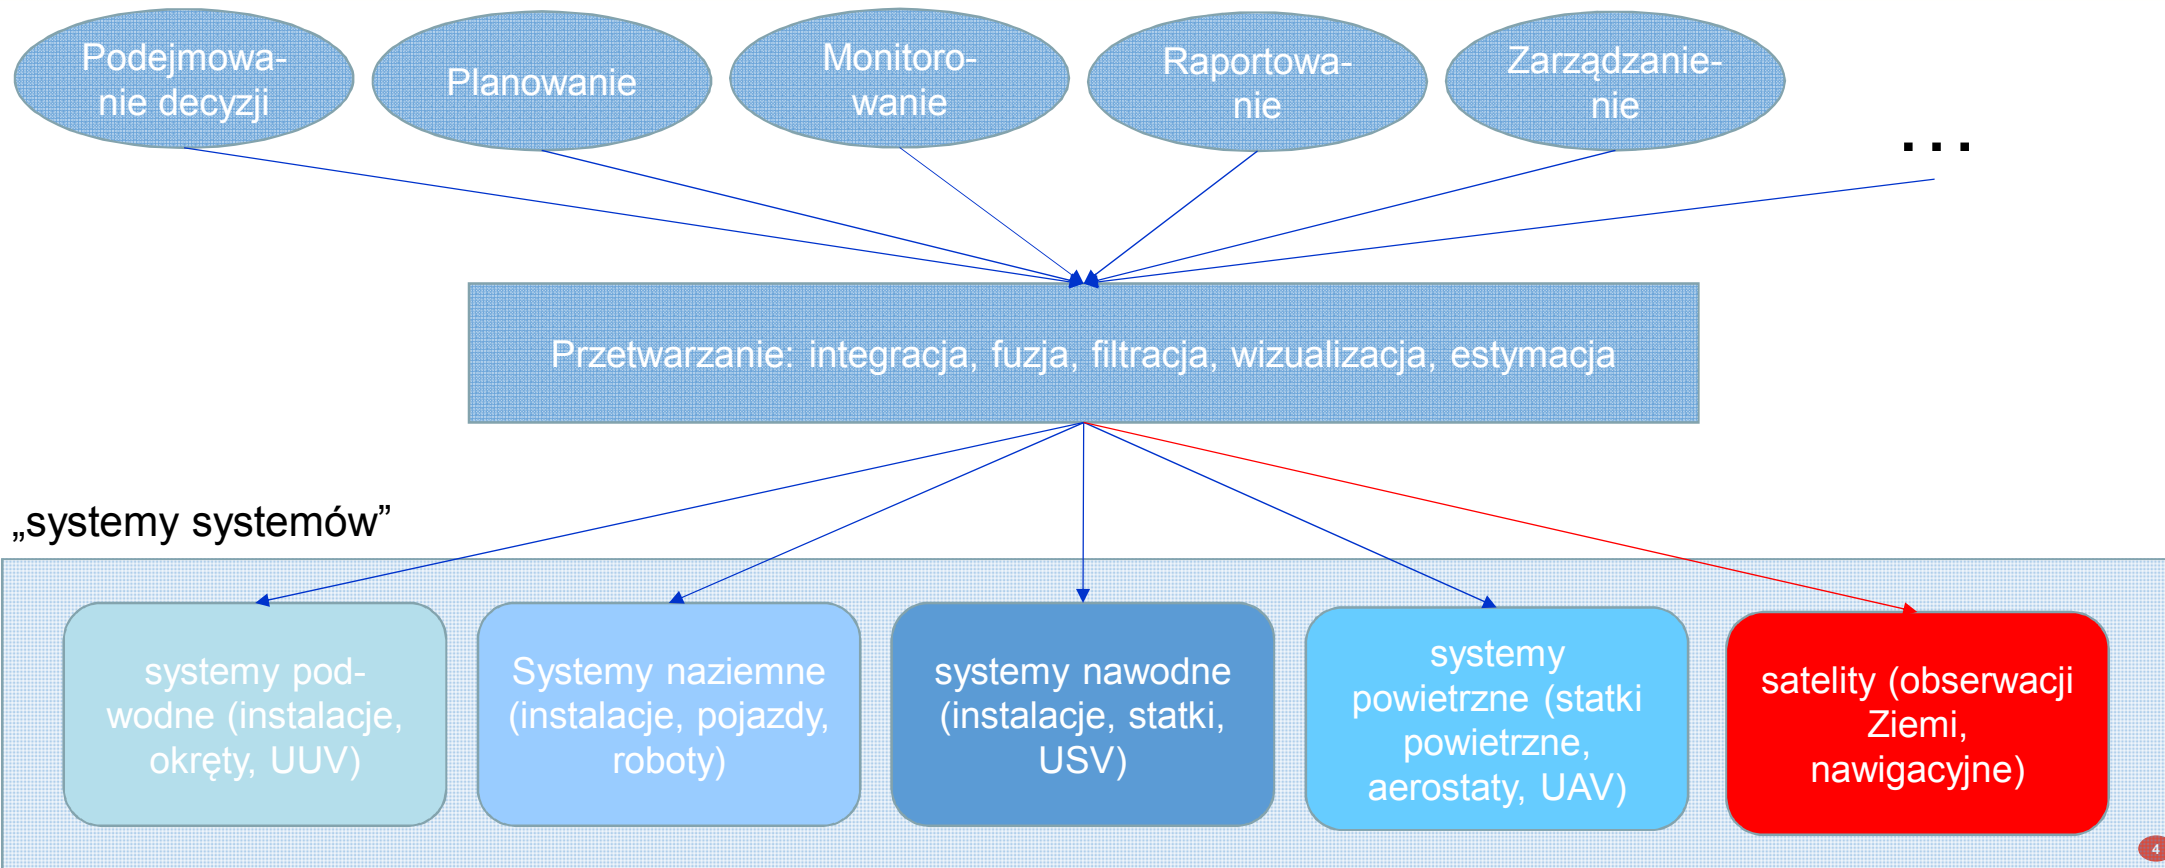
Podejmowanie decyzji

Planowanie

Monitorowanie

Raportowanie

Zarządzanienie

...

Przetwarzanie: integracja, fuzja, filtracja, wizualizacja, estymacja

„systemy systemów"

systemy podwodne (instalacje, okręty, UUV)

Systemy naziemne (instalacje, pojazdy, roboty)

systemy nawodne (instalacje, statki, USV)

systemy powietrzne (statki powietrzne, aerostaty, UAV)

satelity (obserwacji Ziemi, nawigacyjne)

4